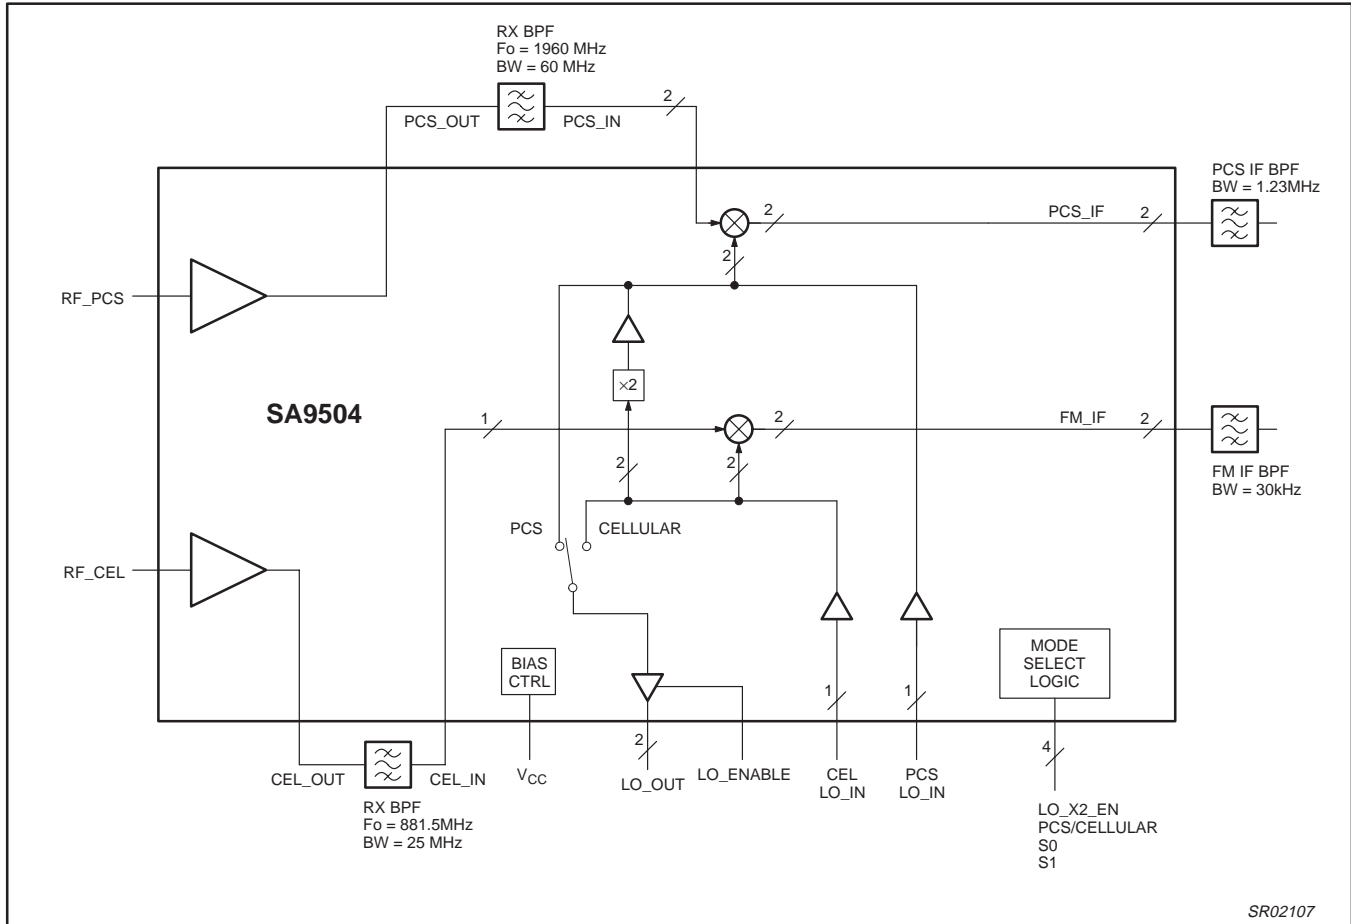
RX BPF
Fo = 1960 MHz
BW = 60 MHz

PCS_OUT
PCS_IN
2

PCS IF BPF
BW = 1.23MHz

2
PCS_IF
2

2

RF_PCS

×2

SA9504
1
2
FM_IF
2

2
2

FM IF BPF
BW = 30kHz

PCS
CELLULAR

RF_CEL

BIAS
CTRL

MODE
SELECT
LOGIC

1
1
2

CEL_OUT
CEL_IN
$V_{CC}$
LO_OUT
LO_ENABLE
CEL
LO_IN
PCS
LO_IN
4

RX BPF
Fo = 881.5MHz
BW = 25 MHz

LO_X2_EN
PCS/CELLULAR
S0
S1

SR02107